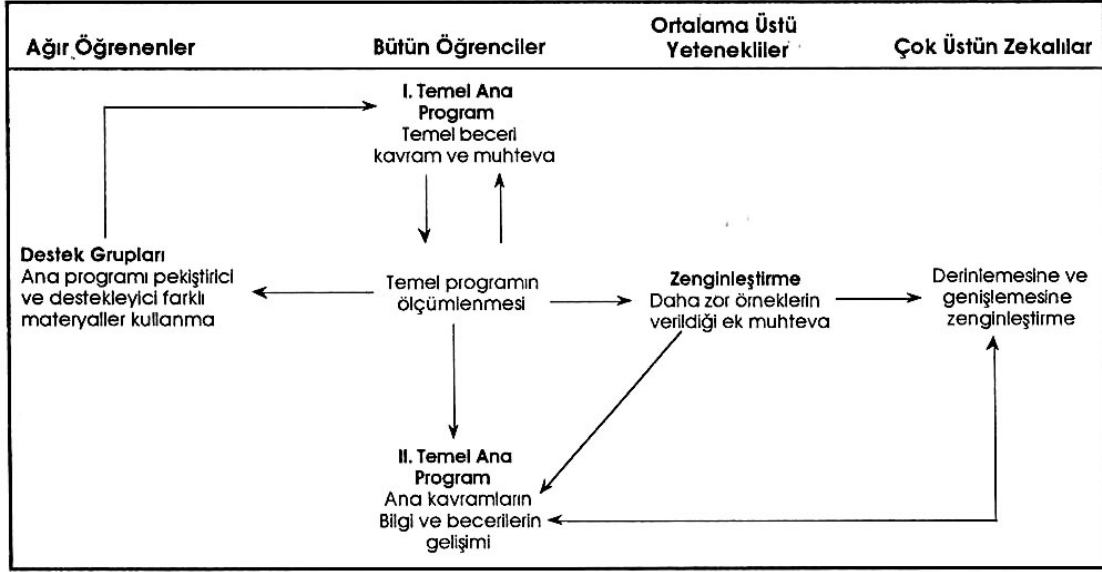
Ağır Öğrenenler

Bütün Öğrenciler

Ortalama Üstü Yetenekliler

Çok Üstün Zekalılar

I. Temel Ana Program
Temel beceri kavram ve muhteva

Destek Grupları
Ana programı pekiştirici ve destekleyici farklı materyaller kullanma

Temel programın ölçümlenmesi

Zenginleştirme
Daha zor örneklerin verildiği ek muhteva

Derinlemesine ve genişlemesine zenginleştirme

II. Temel Ana Program
Ana kavramların Bilgi ve becerilerin gelişimi